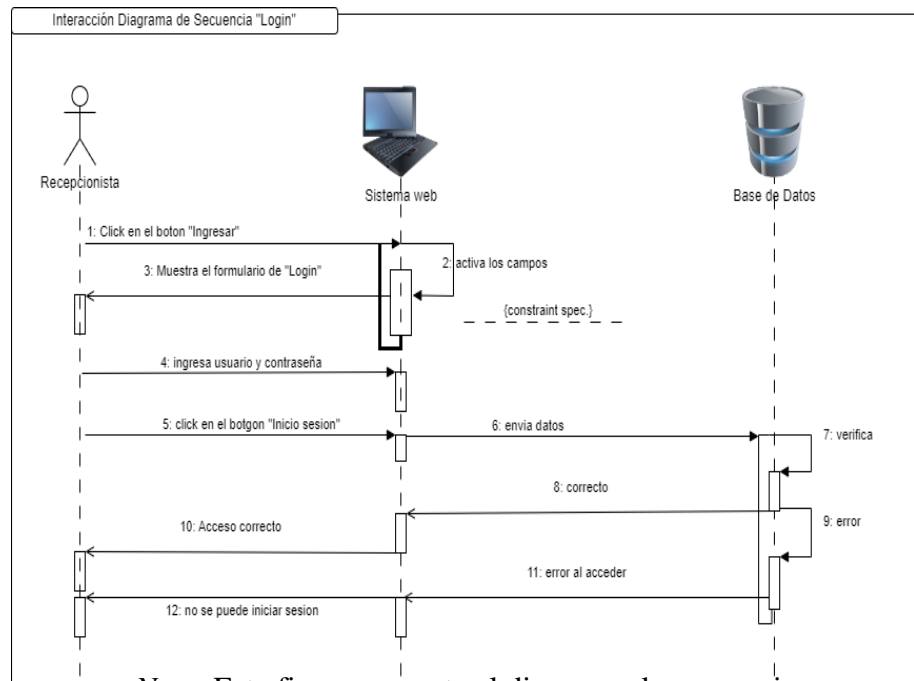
Interacción Diagrama de Secuencia "Login"

Recepcionista

Sistema web

Base de Datos

1: Click en el boton "Ingresar"

2: activa los campos

3: Muestra el formulario de "Login"

{constraint spec.}

4: ingresa usuario y contraseña

5: click en el botgon "Inicio sesion"

6: envia datos

7: verifica

8: correcto

9: error

10: Acceso correcto

11: error al acceder

12: no se puede iniciar sesion

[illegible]